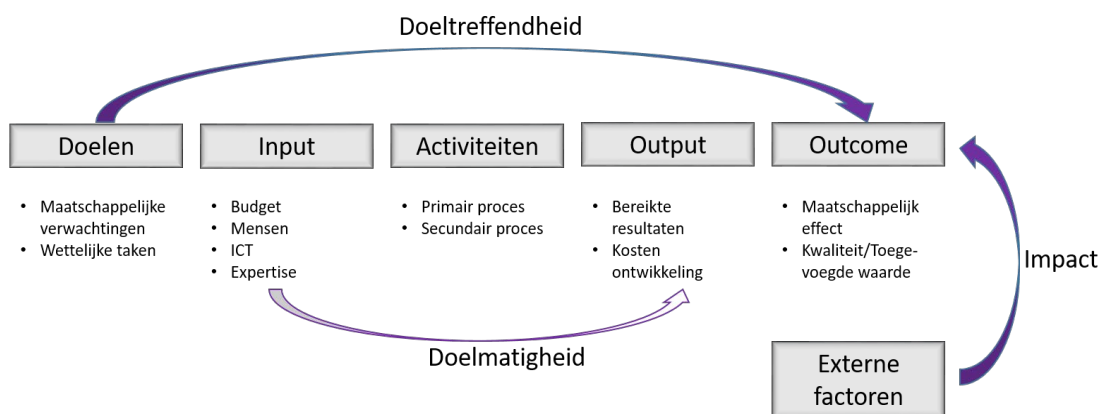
Doeltreffendheid

Doelen

- Maatschappelijke verwachtingen
- Wettelijke taken

Input

- Budget
- Mensen
- ICT
- Expertise

Activiteiten

- Primair proces
- Secundair proces

Output

- Bereikte resultaten
- Kosten ontwikkeling

Outcome

- Maatschappelijk effect
- Kwaliteit/Toege-voegde waarde

Impact

Doelmatigheid

Externe factoren